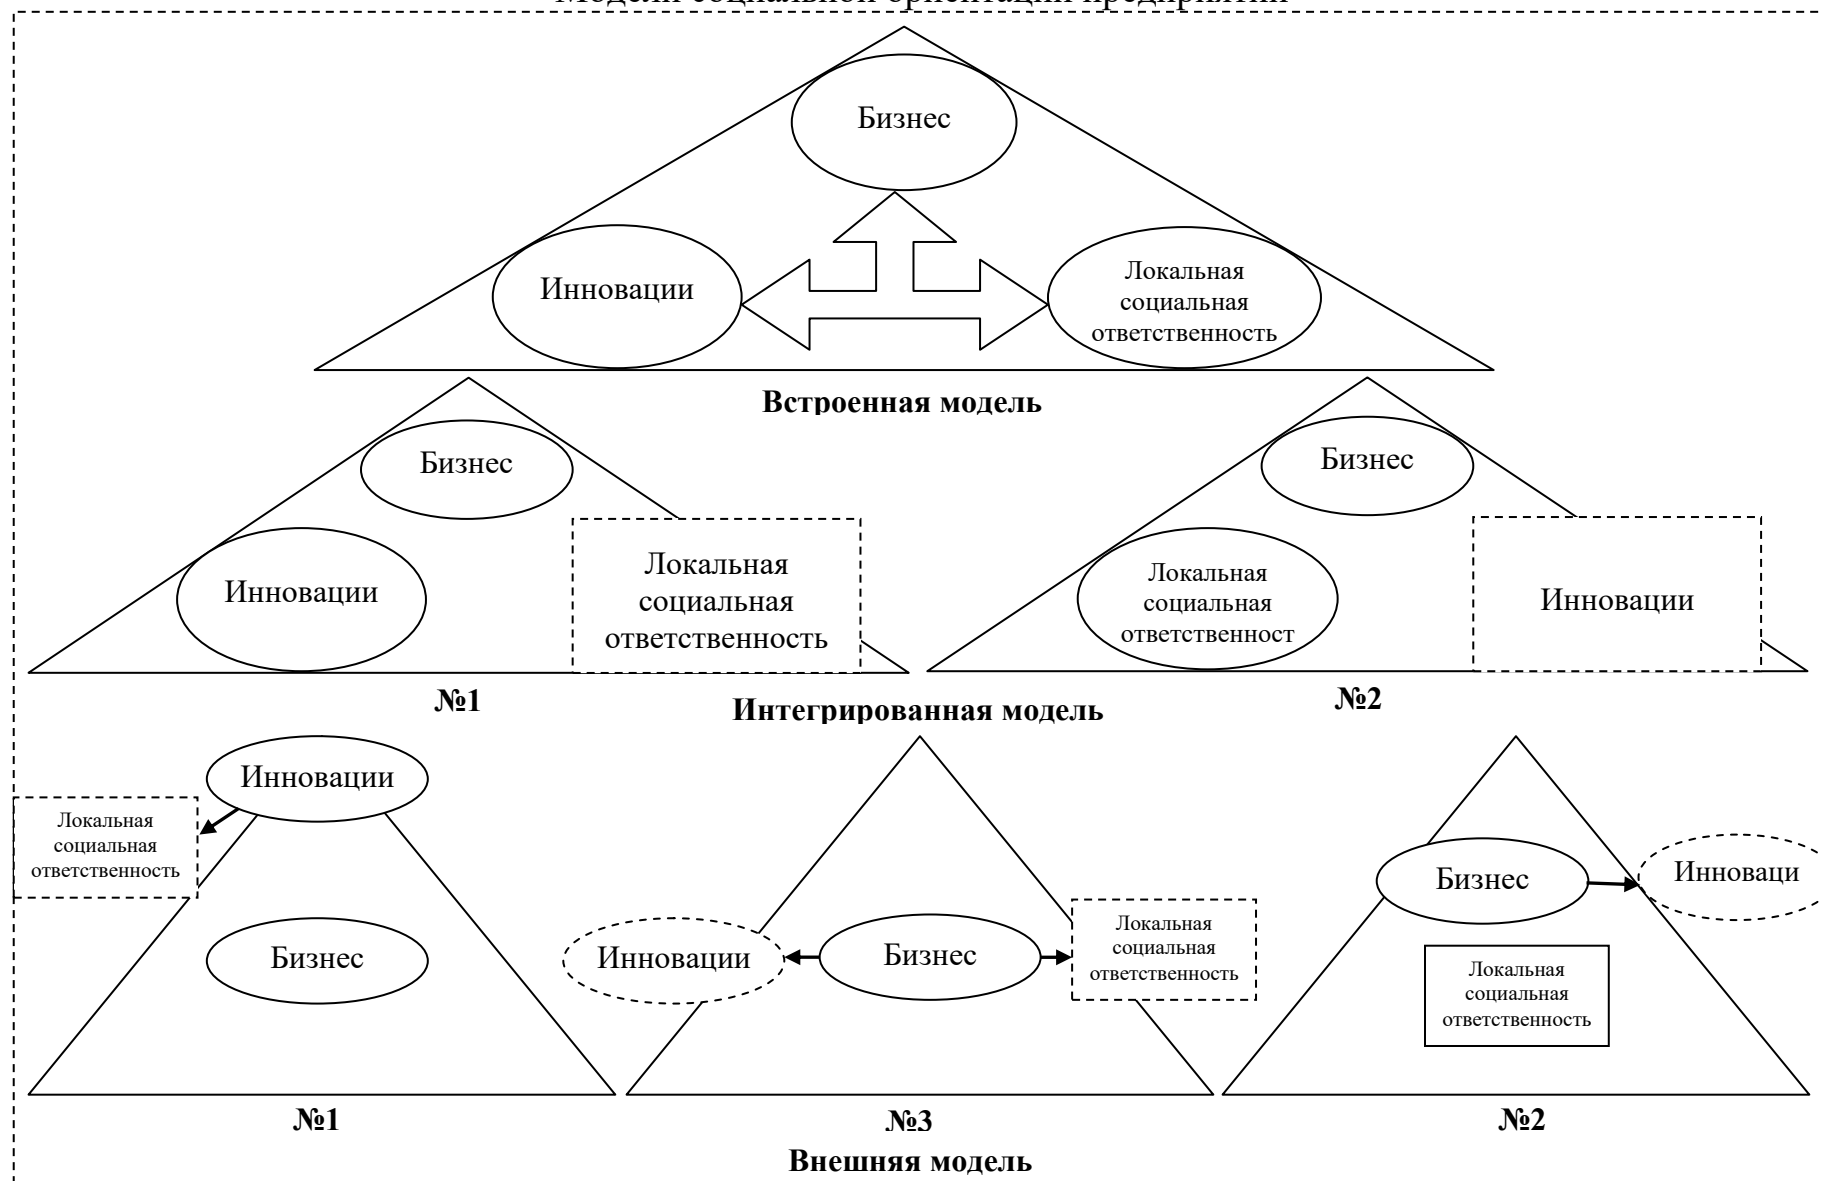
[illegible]

Бизнес

Инновации

Локальная социальная ответственность

Встроенная модель

Бизнес

Инновации

Локальная социальная ответственность

Бизнес

Локальная социальная ответственност

Инновации

№1

Интегрированная модель

№2

Инновации

Локальная социальная ответственность

Бизнес

Инновации

Бизнес

Локальная социальная ответственность

Бизнес

Инноваци

Локальная социальная ответственность

№1

№3

№2

Внешняя модель